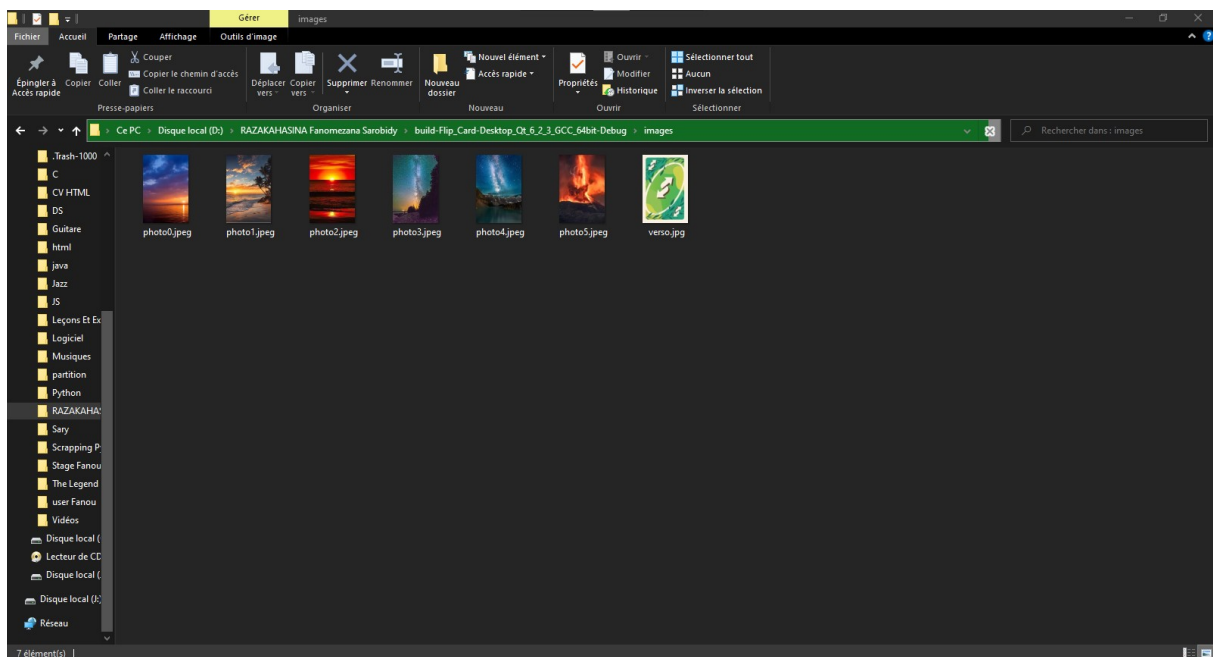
Gérer images

Fichier Accueil Partage Affichage Outils d'image

Épingler à Accès rapide Copier Coller
Couper
Copier le chemin d'accès
Coller le raccourci
Presse-papiers

Déplacer vers Copier vers Supprimer Renommer
Organiser

Nouveau dossier
Nouvel élément
Accès rapide
Nouveau

Propriétés
Ouvrir
Modifier
Historique
Ouvrir

Sélectionner tout
Aucun
Inverser la sélection
Sélectionner

Ce PC > Disque local (D:) > RAZAKAHASINA Fanomezana Sarobidy > build-Flip_Card-Desktop_Qt_6_2_3_GCC_64bit-Debug > images

Rechercher dans : images

.Trash-1000
C
CV HTML
DS
Guitare
html
java
Jazz
JS
Leçons Et Ex
Logiciel
Musiques
partition
Python
RAZAKAHA
Sary
Scrapping P
Stage Fanou
The Legend
user Fanou
Vidéos
Disque local (
Lecteur de CD
Disque local (
Disque local (J:)
Réseau

photo0.jpeg
photo1.jpeg
photo2.jpeg
photo3.jpeg
photo4.jpeg
photo5.jpeg
verso.jpg

7 élément(s)